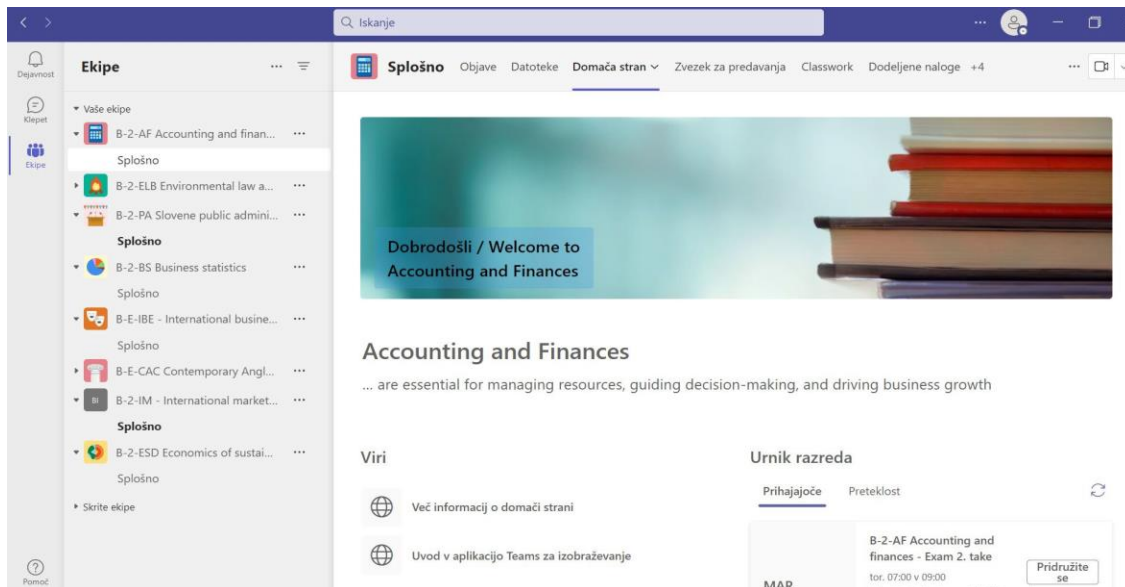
Iskanje

Dejavnost
Klepet
Ekipe
Pomoč

Ekipe

Vaše ekipe
B-2-AF Accounting and finan...
Splošno
B-2-ELB Environmental law a...
B-2-PA Slovene public admini...
Splošno
B-2-BS Business statistics
Splošno
B-E-IBE - International busine...
Splošno
B-E-CAC Contemporary Angl...
B-2-IM - International market...
Splošno
B-2-ESD Economics of sustai...
Splošno
Skrite ekipe

Splošno Objave Datoteke Domača stran Zvezek za predavanja Classwork Dodeljene naloge +4

Dobrodošli / Welcome to Accounting and Finances

Accounting and Finances

... are essential for managing resources, guiding decision-making, and driving business growth

Viri

Več informacij o domači strani

Uvod v aplikacijo Teams za izobraževanje

Urnik razreda

Prihajajoče Preteklost

MAR

B-2-AF Accounting and finances - Exam 2. take
tor. 07:00 v 09:00

Pridružite se